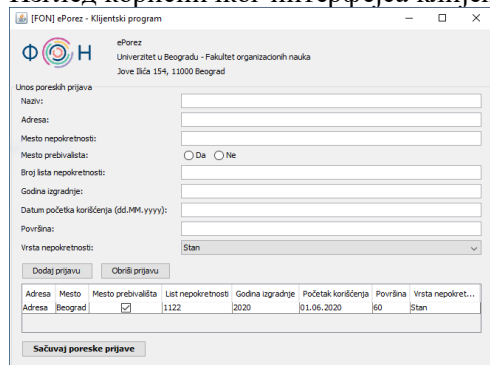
Изглед корисничког интерфејса клијен

[FON] ePorez - Klijentski program

ФОН

ePorez
Univerzitet u Beogradu - Fakultet organizacionih nauka
Jove Ilića 154, 11000 Beograd

Unos poreskih prijava

Naziv:

Adresa:

Mesto nepokretnosti:

Mesto prebivalista:
Da
Ne

Broj lista nepokretnosti:

Godina izgradnje:

Datum početka korišćenja (dd.MM.yyyy):

Površina:

Vrsta nepokretnosti:
Stan

Dodaj prijavu
Obriši prijavu

| Adresa | Mesto | Mesto prebivališta | List nepokretnosti | Godina izgradnje | Početak korišćenja | Površina | Vrsta nepokret... |
|---|---|---|---|---|---|---|---|
| Adresa | Beograd | ☑ | 1122 | 2020 | 01.06.2020 | 60 | Stan |

Sačuvaj poreske prijave